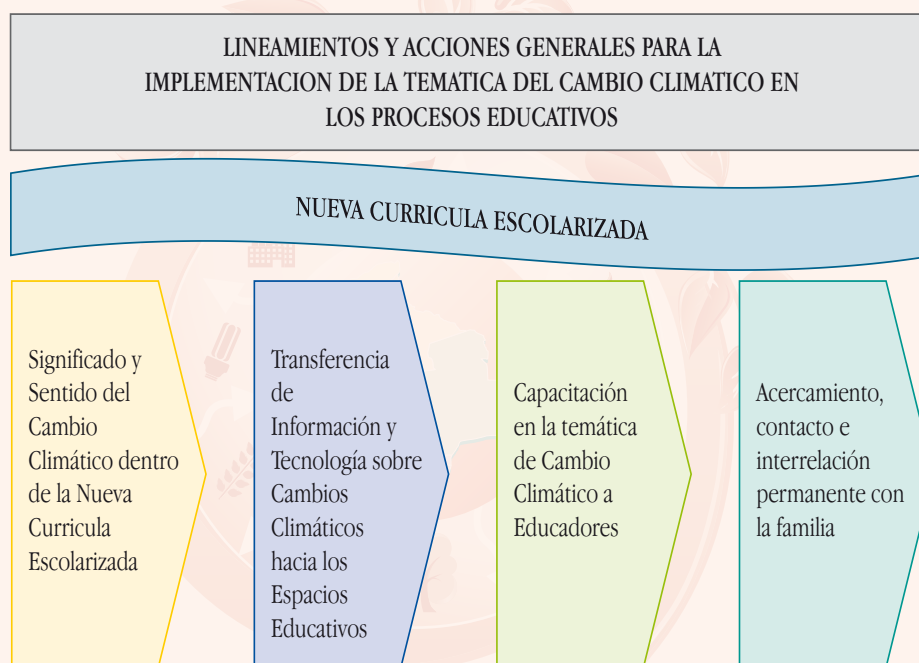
LINEAMIENTOS Y ACCIONES GENERALES PARA LA IMPLEMENTACION DE LA TEMATICA DEL CAMBIO CLIMATICO EN LOS PROCESOS EDUCATIVOS

NUEVA CURRICULA ESCOLARIZADA

Significado y Sentido del Cambio Climático dentro de la Nueva Curricula Escolarizada

Transferencia de Información y Tecnología sobre Cambios Climáticos hacia los Espacios Educativos

Capacitación en la temática de Cambio Climático a Educadores

Acercamiento, contacto e interrelación permanente con la familia